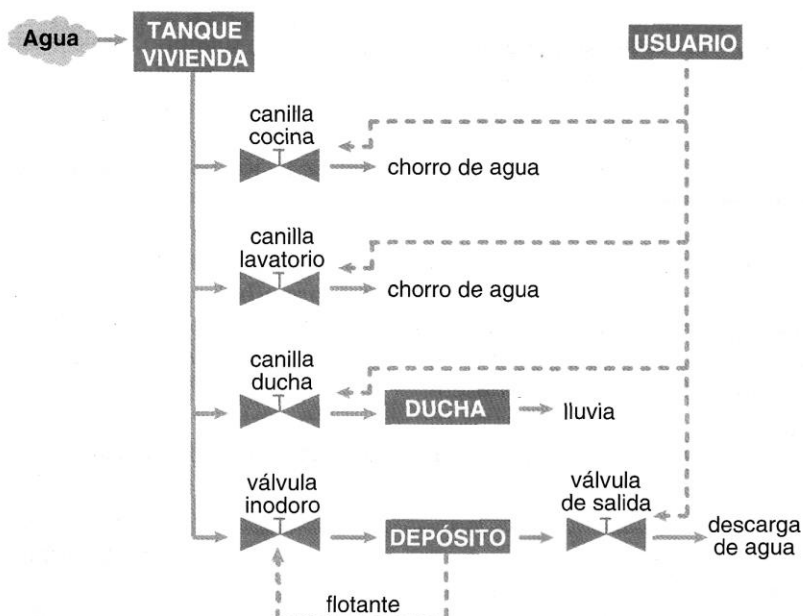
Agua

TANQUE VIVIENDA

USUARIO

canilla cocina

chorro de agua

canilla lavatorio

chorro de agua

canilla ducha

DUCHA

lluvia

válvula inodoro

DEPÓSITO

válvula de salida

descarga de agua

flotante